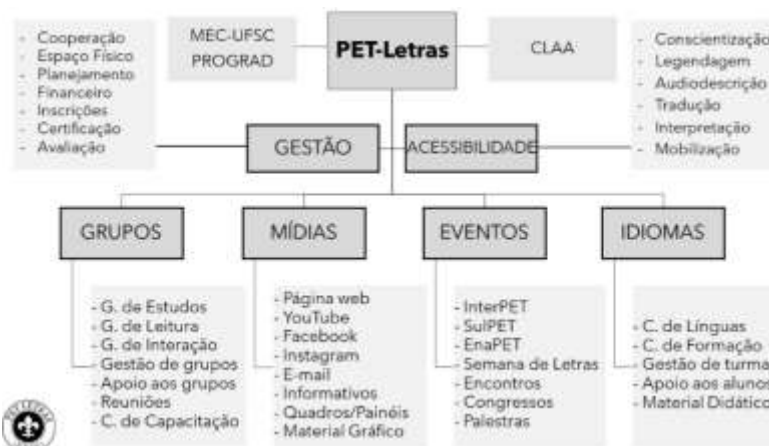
- Cooperação
- Espaço Físico
- Planejamento
- Financeiro
- Inscrições
- Certificação
- Avaliação

MEC-UFSC
PROGRAD

PET-Letras

CLAA

- Conscientização
- Legendagem
- Audiodescrição
- Tradução
- Interpretação
- Mobilização

GESTÃO

ACESSIBILIDADE

GRUPOS

- G. de Estudos
- G. de Leitura
- G. de Interação
- Gestão de grupos
- Apoio aos grupos
- Reuniões
- C. de Capacitação

MÍDIAS

- Página web
- YouTube
- Facebook
- Instagram
- E-mail
- Informativos
- Quadros/Painéis
- Material Gráfico

EVENTOS

- InterPET
- SulPET
- EnaPET
- Semana de Letras
- Encontros
- Congressos
- Palestras

IDIOMAS

- C. de Línguas
- C. de Formação
- Gestão de turmas
- Apoio aos alunos
- Material Didático